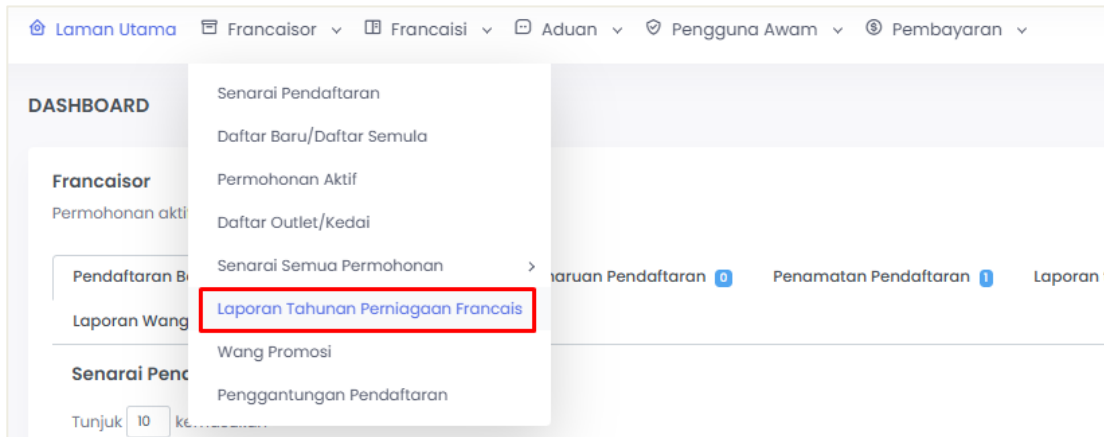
Laman Utama Francaisor Francaisi Aduan Pengguna Awam Pembayaran

DASHBOARD

Francaisor
Permohonan akti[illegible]

Pendaftaran B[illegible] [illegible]aruan Pendaftaran 0 Penamatan Pendaftaran 1 Laporan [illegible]

Laporan Wang

Senarai Pend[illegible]

Tunjuk 10 ke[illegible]

Senarai Pendaftaran
Daftar Baru/Daftar Semula
Permohonan Aktif
Daftar Outlet/Kedai
Senarai Semua Permohonan >
Laporan Tahunan Perniagaan Francais
Wang Promosi
Penggantungan Pendaftaran